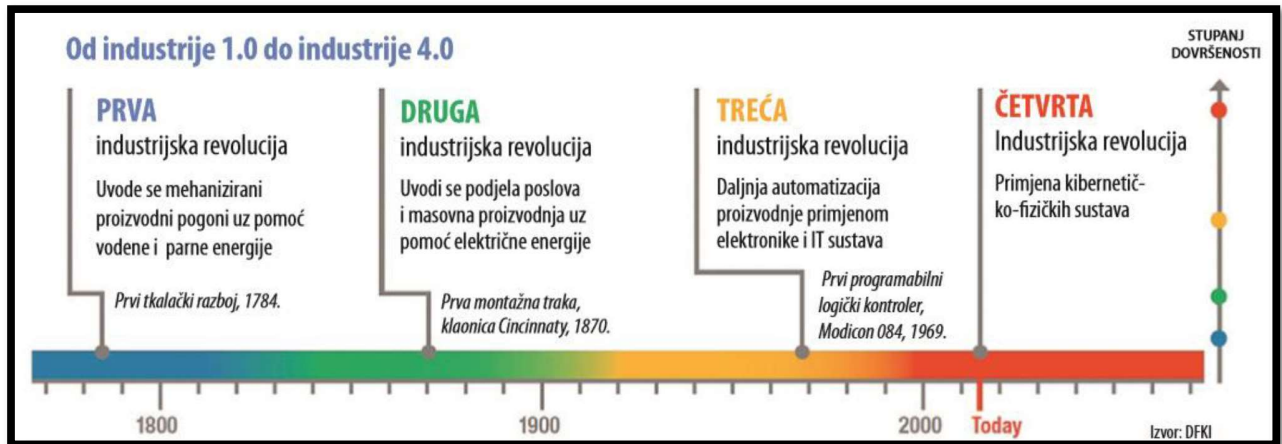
Od industrije 1.0 do industrije 4.0

STUPANJ DOVRŠENOSTI

PRVA
industrijska revolucija
Uvode se mehanizirani proizvodni pogoni uz pomoć vodene i parne energije

Prvi tkalački razboj, 1784.

DRUGA
industrijska revolucija
Uvodi se podjela poslova i masovna proizvodnja uz pomoć električne energije

Prva montažna traka, klaonica Cincinnaty, 1870.

TREĆA
industrijska revolucija
Daljnja automatizacija proizvodnje primjenom elektronike i IT sustava

Prvi programabilni logički kontroler, Modicon 084, 1969.

ČETVRTA
Industrijska revolucija
Primjena kibernetičko-fizičkih sustava

1800
1900
2000
Today

Izvor: DFKI